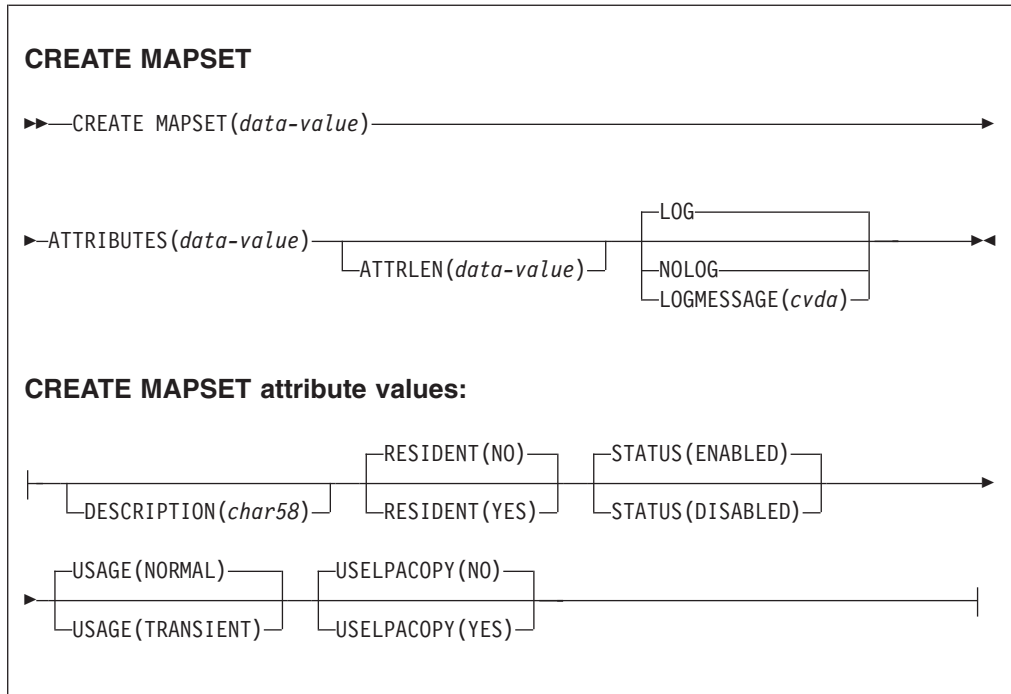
CREATE MAPSET

CREATE MAPSET(data-value)

ATTRIBUTES(data-value)

ATTRLEN(data-value)

LOG

NOLOG

LOGMESSAGE(cvda)

CREATE MAPSET attribute values:

DESCRIPTION(char58)

RESIDENT(NO)

RESIDENT(YES)

STATUS(ENABLED)

STATUS(DISABLED)

USAGE(NORMAL)

USAGE(TRANSIENT)

USELPACOPY(NO)

USELPACOPY(YES)